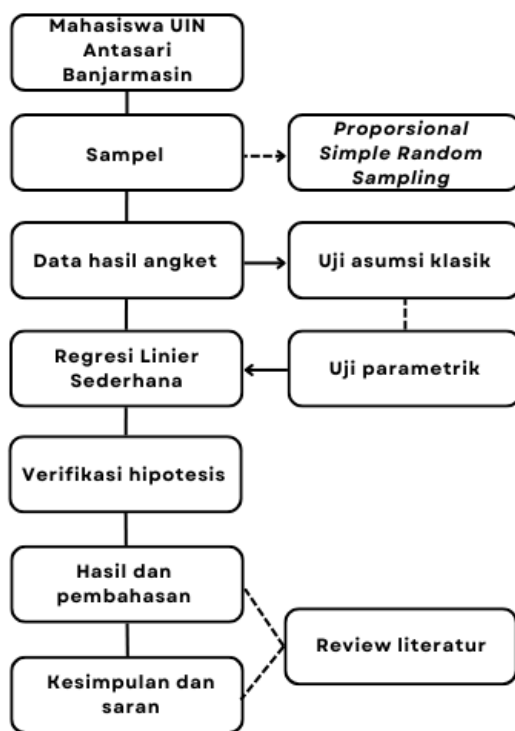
Mahasiswa UIN Antasari Banjarmasin

Sampel

Proporsional Simple Random Sampling

Data hasil angket

Uji asumsi klasik

Regresi Linier Sederhana

Uji parametrik

Verifikasi hipotesis

Hasil dan pembahasan

Review literatur

Kesimpulan dan saran